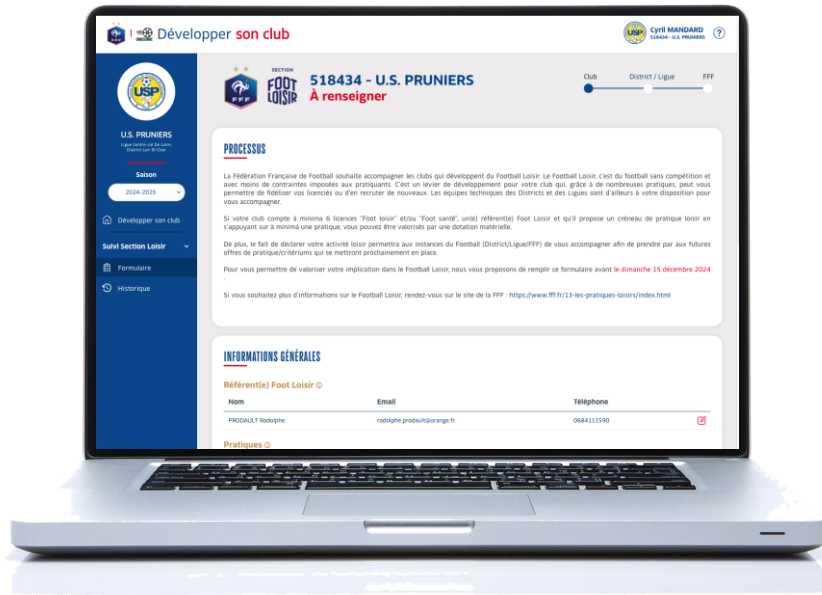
Développer son club

Cyril MANDARD
518434 - U.S. PRUNIERS

USP

U.S. PRUNIERS
Ligue Centre-val De Loire
District Loir Et Cher

Saison
2024-2025

Développer son club
Suivi Section Loisir
Formulaire
Historique

FFF
SECTION FOOT LOISIR

518434 - U.S. PRUNIERS
À renseigner

Club District / Ligue FFF

PROCESSUS

La Fédération Française de Football souhaite accompagner les clubs qui développent du Football Loisir. Le Football Loisir, c'est du football sans compétition et avec moins de contraintes imposées aux pratiquants. C'est un levier de développement pour votre club qui, grâce à de nombreuses pratiques, peut vous permettre de fidéliser vos licenciés ou d'en recruter de nouveaux. Les équipes techniques des Districts et des Ligues sont d'ailleurs à votre disposition pour vous accompagner.

Si votre club compte à minima 6 licences "Foot loisir" et/ou "Foot santé", un(e) référent(e) Foot Loisir et qu'il propose un créneau de pratique loisir en s'appuyant sur à minima une pratique, vous pouvez être valorisés par une dotation matérielle.

De plus, le fait de déclarer votre activité loisir permettra aux instances du Football (District/Ligue/FFF) de vous accompagner afin de prendre par aux futures offres de pratique/critériums qui se mettront prochainement en place.

Pour vous permettre de valoriser votre implication dans le Football Loisir, nous vous proposons de remplir ce formulaire avant le dimanche 15 décembre 2024

Si vous souhaitez plus d'informations sur le Football Loisir, rendez-vous sur le site de la FFF : https://www.fff.fr/13-les-pratiques-loisirs/index.html

INFORMATIONS GÉNÉRALES

Référent(e) Foot Loisir

| Nom | Email | Téléphone |
|---|---|---|
| PRODAULT Rodolphe | rodolphe.prodault@orange.fr | 0684311590 |

Pratiques